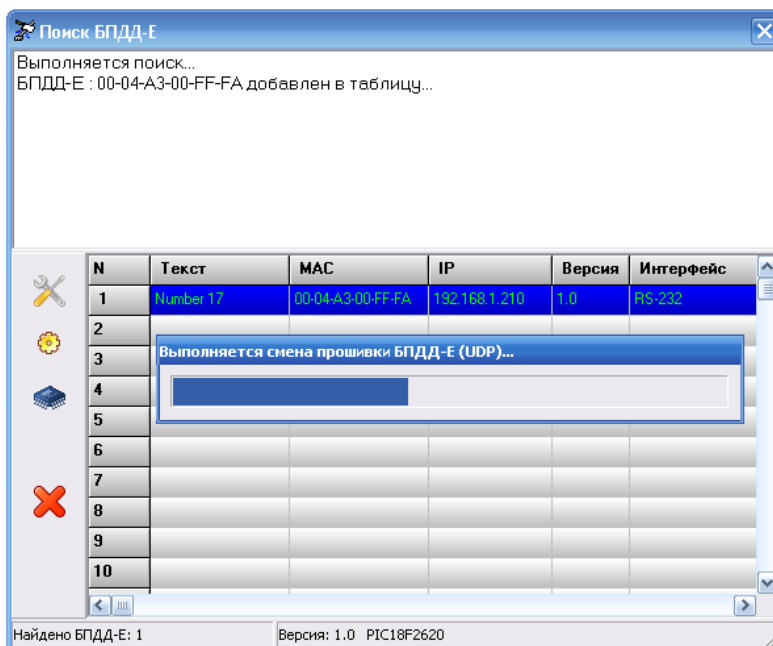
Поиск БПДД-Е

Выполняется поиск...
БПДД-Е : 00-04-A3-00-FF-FA добавлен в таблицу...

| N | Текст | MAC | IP | Версия | Интерфейс |
|---|---|---|---|---|---|
| 1 | Number 17 | 00-04-A3-00-FF-FA | 192.168.1.210 | 1.0 | RS-232 |
| 2 | | | | | |
| 3 | | | | | |
| 4 | | | | | |
| 5 | | | | | |
| 6 | | | | | |
| 7 | | | | | |
| 8 | | | | | |
| 9 | | | | | |
| 10 | | | | | |

Выполняется смена прошивки БПДД-Е (UDP)...

Найдено БПДД-Е: 1

Версия: 1.0 PIC18F2620